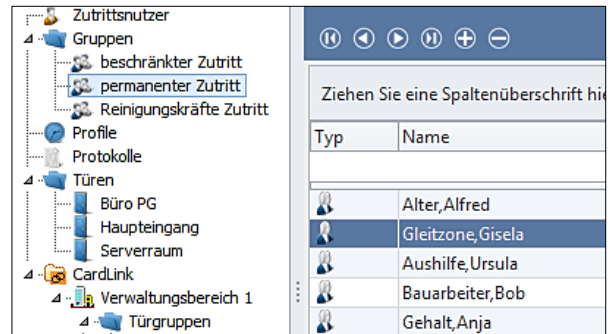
Zutrittsnutzer
Gruppen
beschränkter Zutritt
permanenter Zutritt
Reinigungskräfte Zutritt
Profile
Protokolle
Türen
Büro PG
Haupteingang
Serverraum
CardLink
Verwaltungsbereich 1
Türgruppen

Ziehen Sie eine Spaltenüberschrift hi

| Typ | Name |
|---|---|
| | |
| | Alter,Alfred |
| | Gleitzone,Gisela |
| | Aushilfe,Ursula |
| | Bauarbeiter,Bob |
| | Gehalt,Anja |